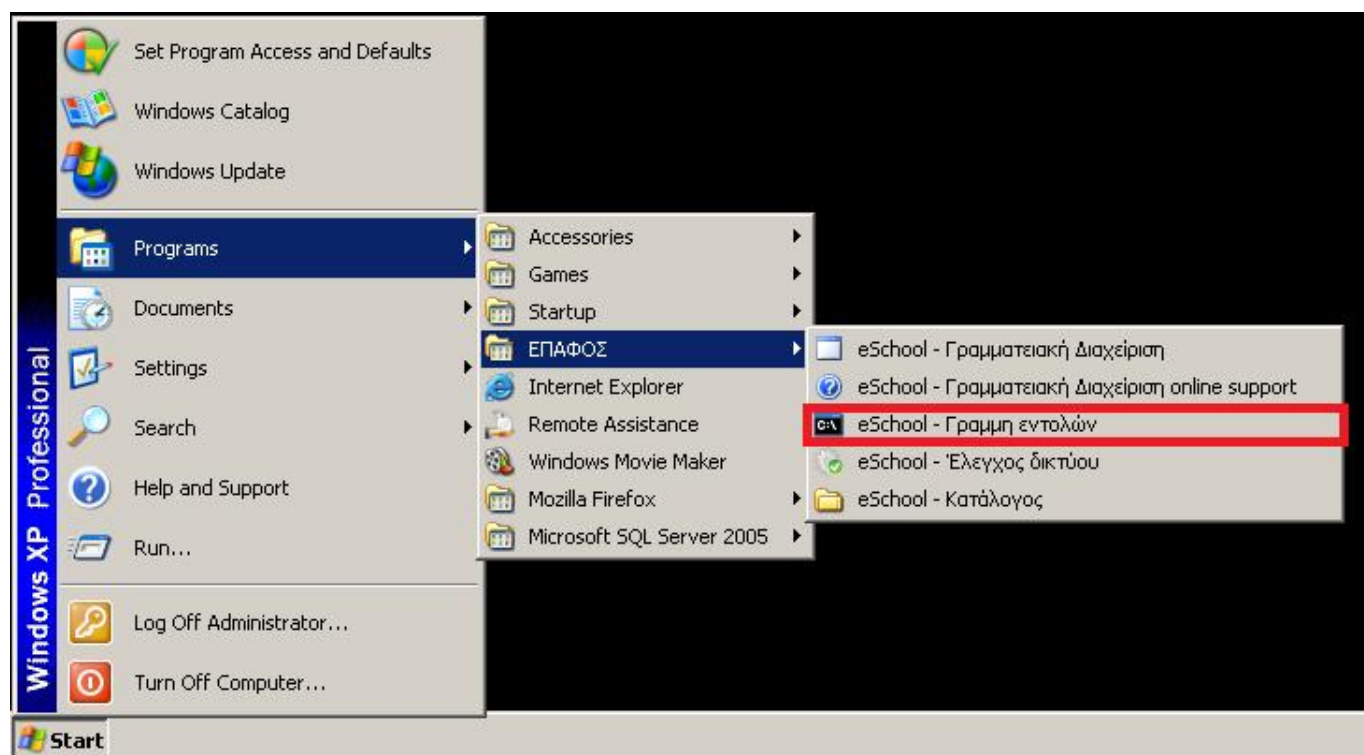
Windows XP Professional

Set Program Access and Defaults
Windows Catalog
Windows Update
Programs
Documents
Settings
Search
Help and Support
Run...
Log Off Administrator...
Turn Off Computer...

Accessories
Games
Startup
ΕΠΑΦΟΣ
Internet Explorer
Remote Assistance
Windows Movie Maker
Mozilla Firefox
Microsoft SQL Server 2005

eSchool - Γραμματειακή Διαχείριση
eSchool - Γραμματειακή Διαχείριση online support
C:\ eSchool - Γραμμη εντολών
eSchool - Έλεγχος δικτύου
eSchool - Κατάλογος

Start